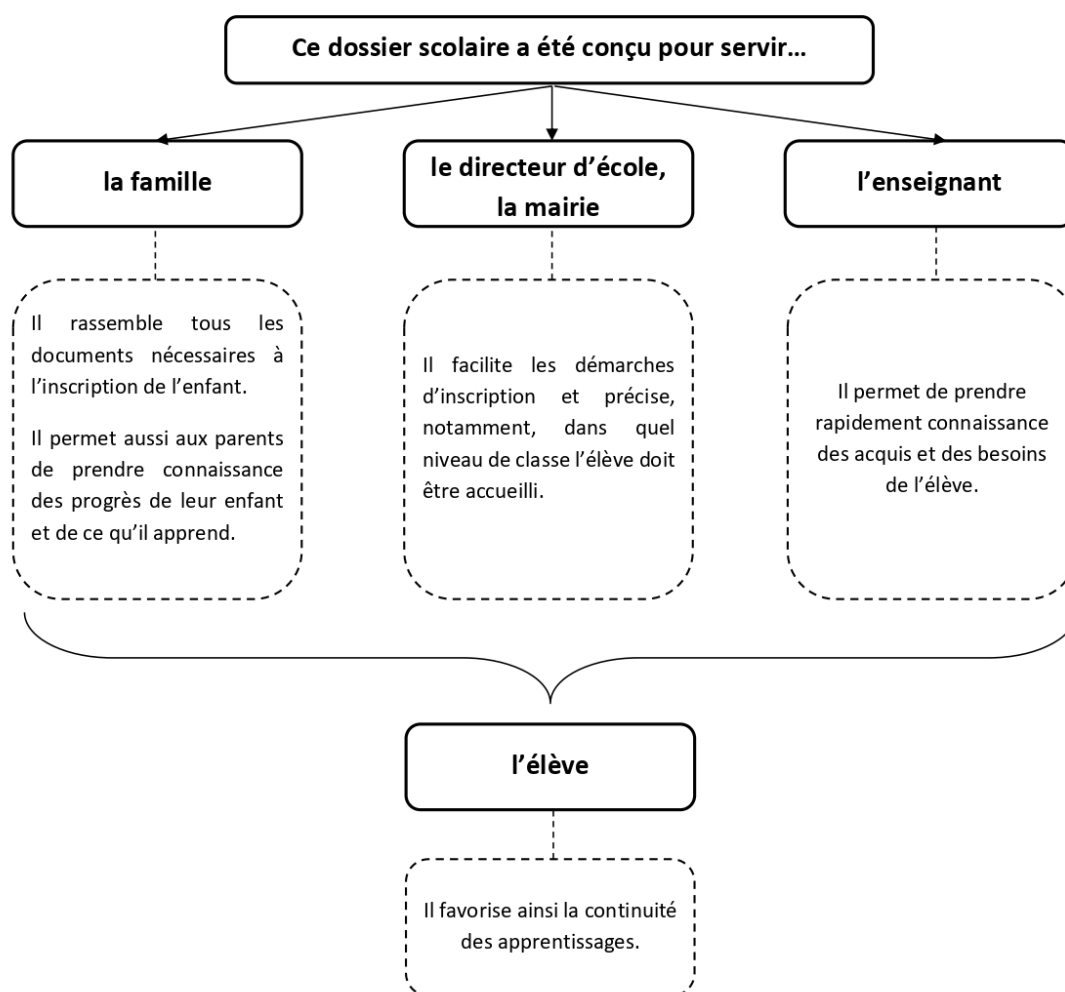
Ce dossier scolaire a été conçu pour servir…

la famille

Il rassemble tous les documents nécessaires à l'inscription de l'enfant.

Il permet aussi aux parents de prendre connaissance des progrès de leur enfant et de ce qu'il apprend.

le directeur d'école, la mairie

Il facilite les démarches d'inscription et précise, notamment, dans quel niveau de classe l'élève doit être accueilli.

l'enseignant

Il permet de prendre rapidement connaissance des acquis et des besoins de l'élève.

l'élève

Il favorise ainsi la continuité des apprentissages.